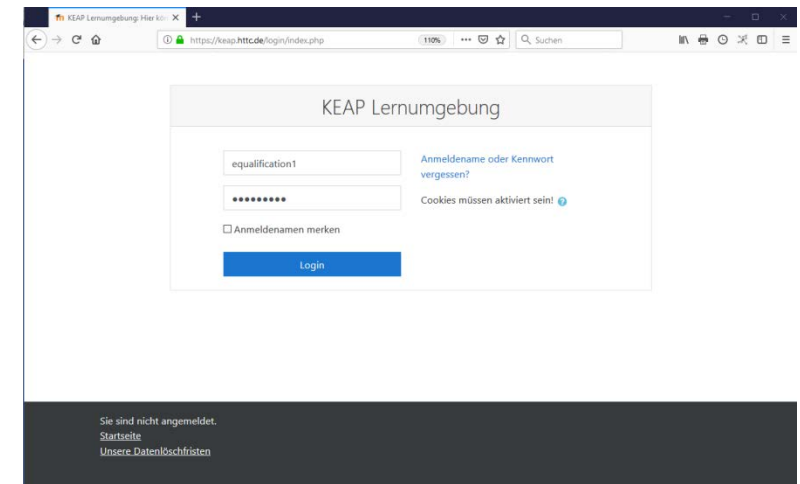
KEAP Lernumgebung: Hier kö
https://keap.httc.de/login/index.php
110%
Suchen

KEAP Lernumgebung

equalification1
•••••••••
☐ Anmeldenamen merken
Login

Anmeldename oder Kennwort vergessen?

Cookies müssen aktiviert sein!

Sie sind nicht angemeldet.
Startseite
Unsere Datenlöschfristen